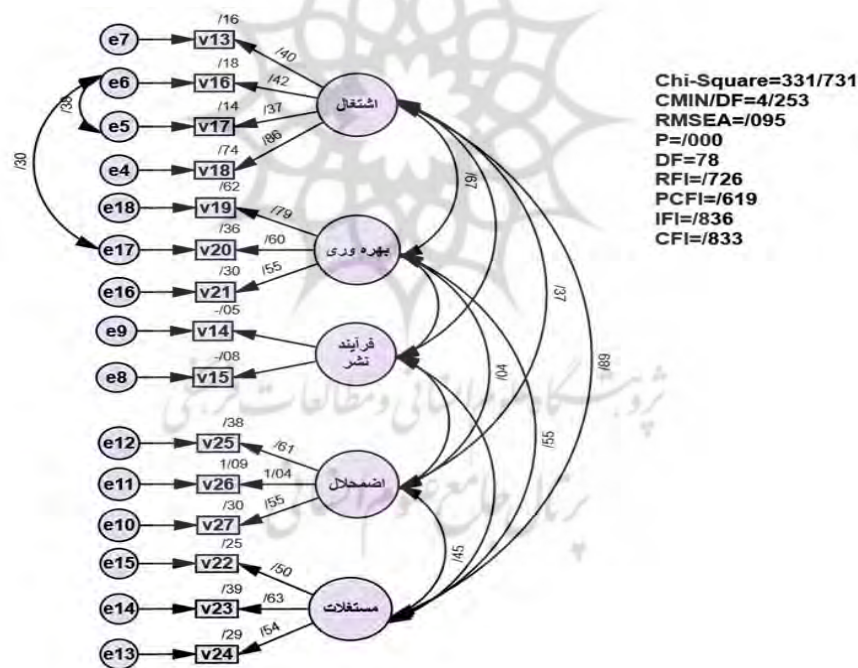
e7 v13 /16 /40
e6 v16 /18 /42
e5 v17 /14 /37
e4 v18 /74 /86
/36 /30
اشتغال
e18 v19 /62 /79
e17 v20 /36 /60
e16 v21 /30 /55
بهره وری
e9 v14 -/05
e8 v15 -/08
فرآیند نشر
e12 v25 /38 /61
e11 v26 1/09 1/04
e10 v27 /30 /55
اضمحلال
e15 v22 /25 /50
e14 v23 /39 /63
e13 v24 /29 /54
مستغلات
/67 /37 /89 /04 /55 /45

Chi-Square=331/731
CMIN/DF=4/253
RMSEA=/095
P=/000
DF=78
RFI=/726
PCFI=/619
IFI=/836
CFI=/833

پژوهشگاه علوم انسانی و مطالعات فرهنگی
پرتال جامع علوم انسانی